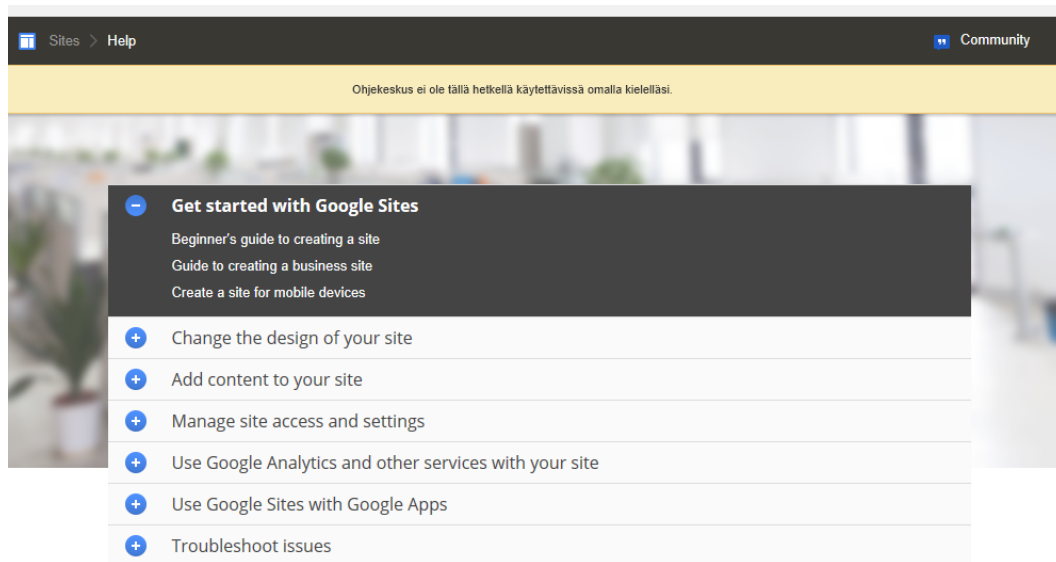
Sites > Help

Community

Ohjekeskus ei ole tällä hetkellä käytettävissä omalla kielelläsi.

Get started with Google Sites

Beginner's guide to creating a site

Guide to creating a business site

Create a site for mobile devices

Change the design of your site

Add content to your site

Manage site access and settings

Use Google Analytics and other services with your site

Use Google Sites with Google Apps

Troubleshoot issues